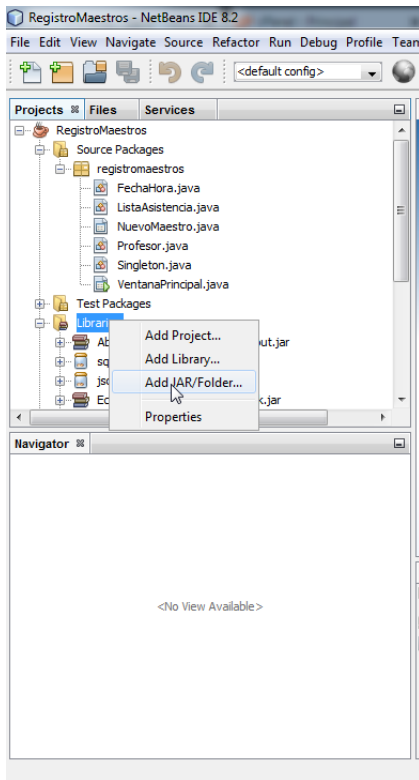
RegistroMaestros - NetBeans IDE 8.2

File Edit View Navigate Source Refactor Run Debug Profile Team

<default config>

Projects Files Services

RegistroMaestros
Source Packages
registromaestros
FechaHora.java
ListaAsistencia.java
NuevoMaestro.java
Profesor.java
Singleton.java
VentanaPrincipal.java
Test Packages
Libraries
Ab
sq
jsc
Ec
out.jar
k.jar

Add Project...
Add Library...
Add JAR/Folder...
Properties

Navigator

<No View Available>